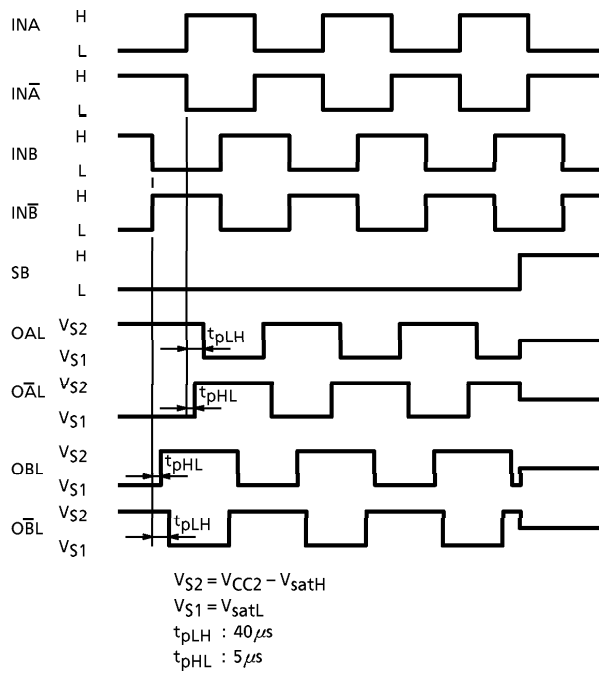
INA H L

$IN\overline{A}$ H L

INB H L

$IN\overline{B}$ H L

SB H L

OAL $V_{S2}$ $V_{S1}$ $t_{pLH}$

$O\overline{A}L$ $V_{S2}$ $V_{S1}$ $t_{pHL}$

OBL $V_{S2}$ $V_{S1}$ $t_{pHL}$

$O\overline{B}L$ $V_{S2}$ $V_{S1}$ $t_{pLH}$

$V_{S2} = V_{CC2} - V_{satH}$
$V_{S1} = V_{satL}$
$t_{pLH}$ : $40\mu s$
$t_{pHL}$ : $5\mu s$